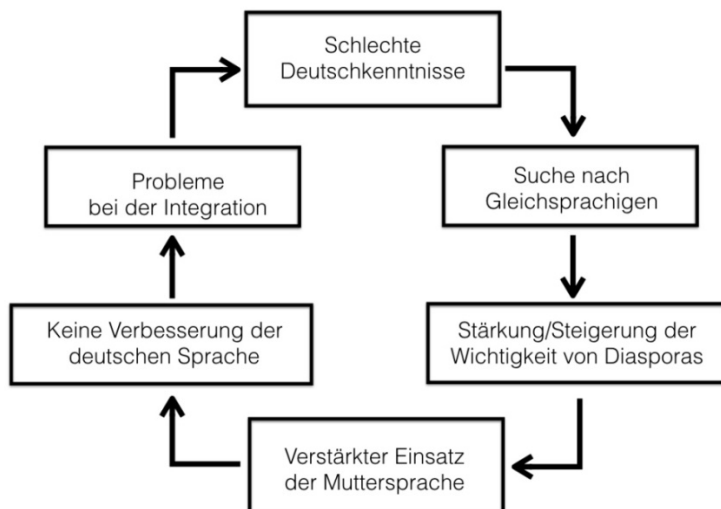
Schlechte Deutschkenntnisse

Suche nach Gleichsprachigen

Stärkung/Steigerung der Wichtigkeit von Diasporas

Verstärkter Einsatz der Muttersprache

Keine Verbesserung der deutschen Sprache

Probleme bei der Integration